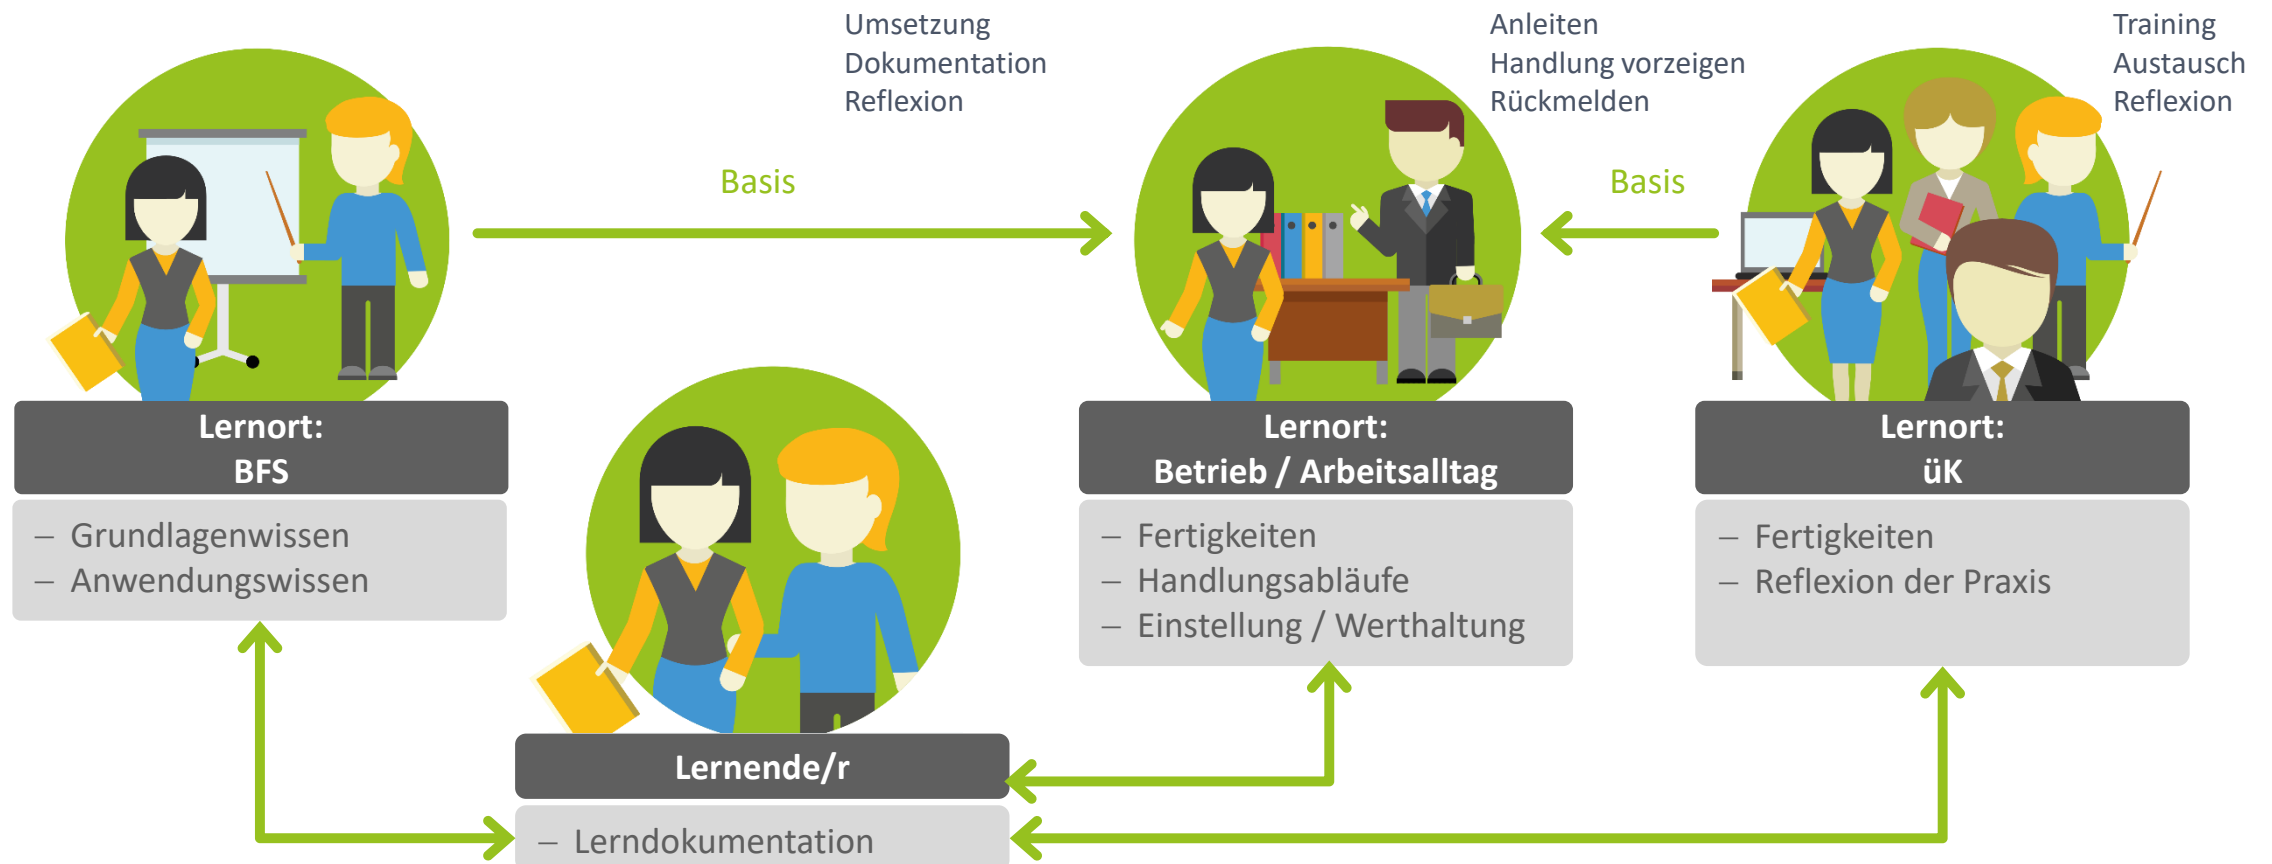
Umsetzung
Dokumentation
Reflexion

Anleiten
Handlung vorzeigen
Rückmelden

Training
Austausch
Reflexion

Basis

Basis

Lernort:
BFS

– Grundlagenwissen
– Anwendungswissen

Lernort:
Betrieb / Arbeitsalltag

– Fertigkeiten
– Handlungsabläufe
– Einstellung / Werthaltung

Lernort:
üK

– Fertigkeiten
– Reflexion der Praxis

Lernende/r

– Lerndokumentation